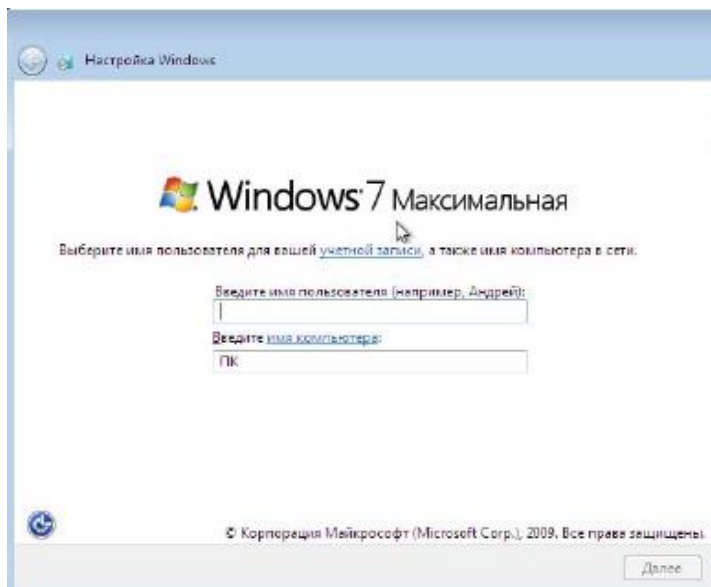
Настройка Windows

Windows 7 Максимальная

Выберите имя пользователя для вашей учетной записи, а также имя компьютера в сети.

Введите имя пользователя (например, Андрей):

Введите имя компьютера:

ПК

© Корпорация Майкрософт (Microsoft Corp.), 2009. Все права защищены.

Далее